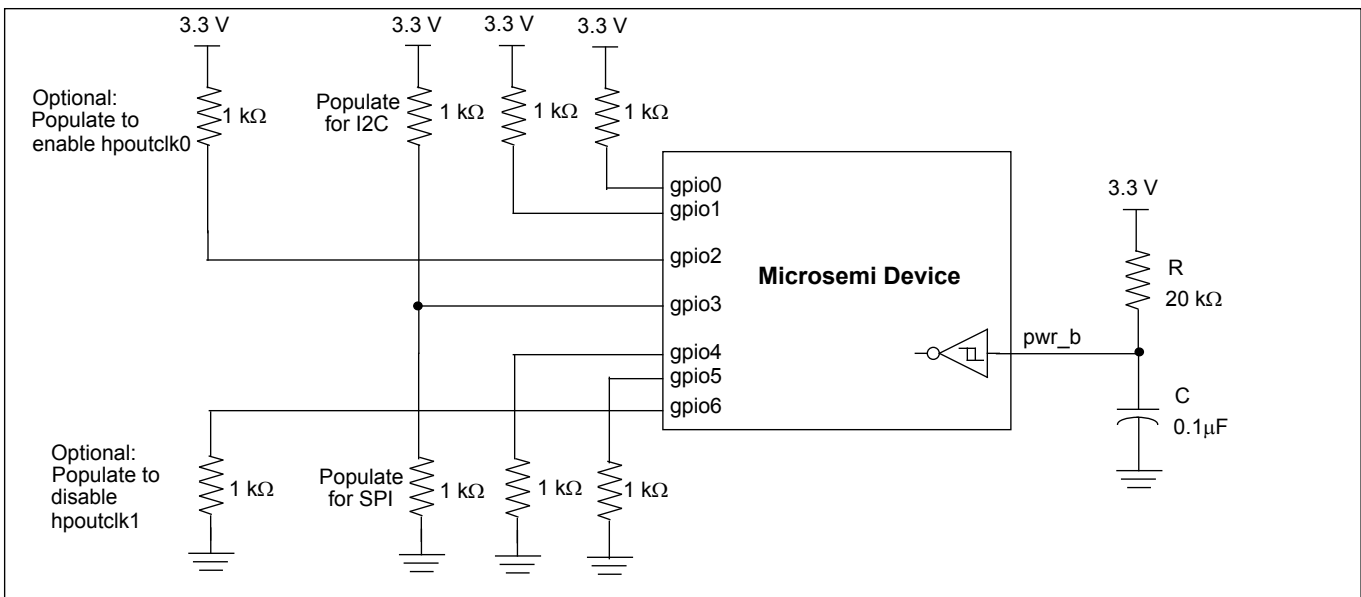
3.3 V
3.3 V
3.3 V
3.3 V

Optional: Populate to enable hpoutclk0
1 kΩ
Populate for I2C
1 kΩ
1 kΩ
1 kΩ

gpio0
gpio1
gpio2
gpio3
gpio4
gpio5
gpio6

Microsemi Device

3.3 V
R
20 kΩ
pwr_b
C
0.1μF

Optional: Populate to disable hpoutclk1
1 kΩ
Populate for SPI
1 kΩ
1 kΩ
1 kΩ